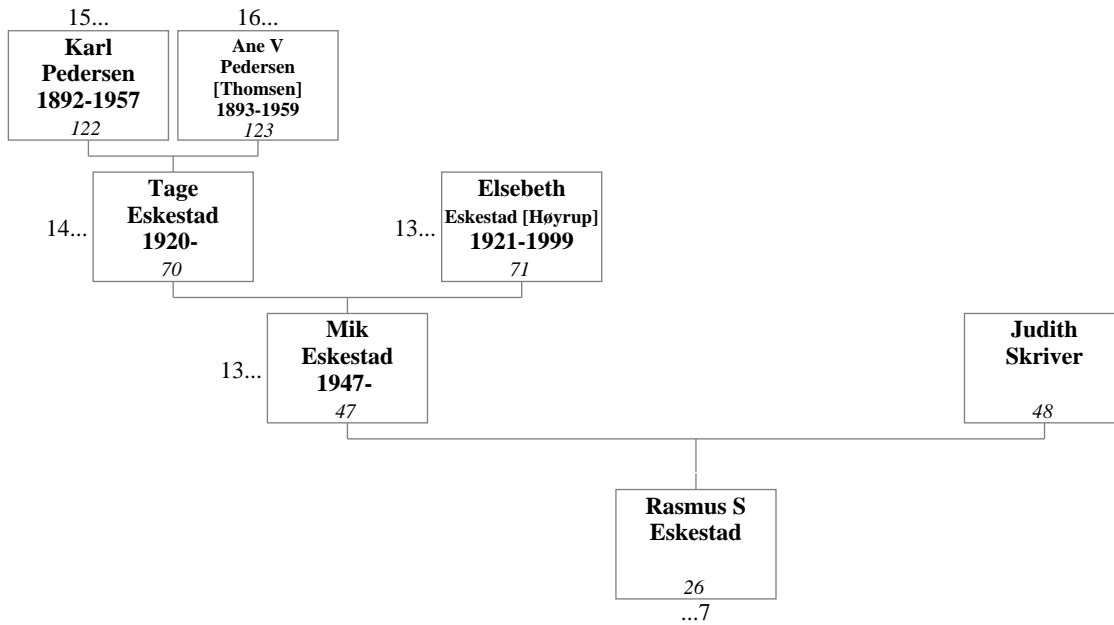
15...
Karl Pedersen 1892-1957
122

16...
Ane V Pedersen [Thomsen] 1893-1959
123

14...
Tage Eskestad 1920-
70

13...
Elsebeth Eskestad [Høyrup] 1921-1999
71

13...
Mik Eskestad 1947-
47

Judith Skriver
48

Rasmus S Eskestad
26
...7